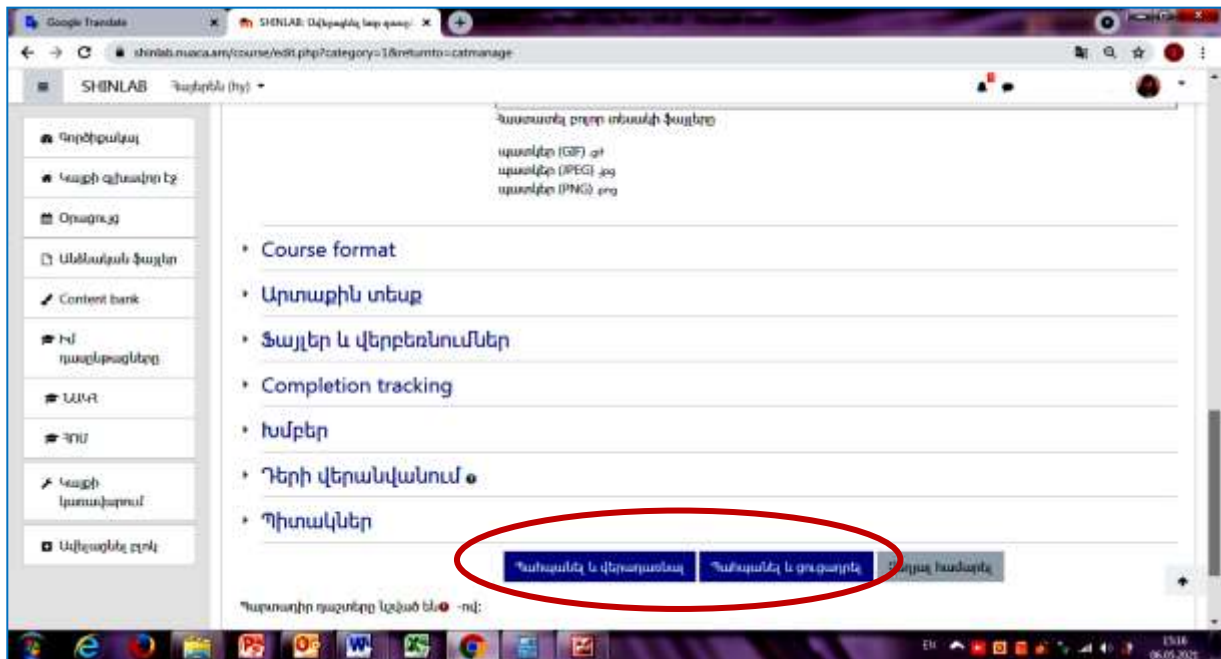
Google Translate
SHINLAB: Դիտարկել նոր դասը
shinlab.mausa.am/course/edit.php?category=1&returnto=catmanage

SHINLAB Հայերեն (hy)

Գործիքակազմ
Կայքի գլխավոր էջ
Օրացույց
Անձնական ֆայլեր
Content bank
Իմ դասընթացները
ՀԱԻՀ
ՅՈՒ
Կայքի կառավարում
Ավելացնել բլոկ

Կարտուտել բոլոր տեսակի ֆայլերը

պատկեր (GIF) .gif
պատկեր (JPEG) .jpg
պատկեր (PNG) .png

Course format
Արտաքին տեսք
Ֆայլեր և վերբեռնումներ
Completion tracking
Խմբեր
Դերի վերանվանում
Պիտակներ

Պահպանել և վերադառնալ | Պահպանել և ցուցադրել | Չեղյալ համարել

Պարտադիր դաշտերը նշված են -ով:

EN 15:16 06.05.2021